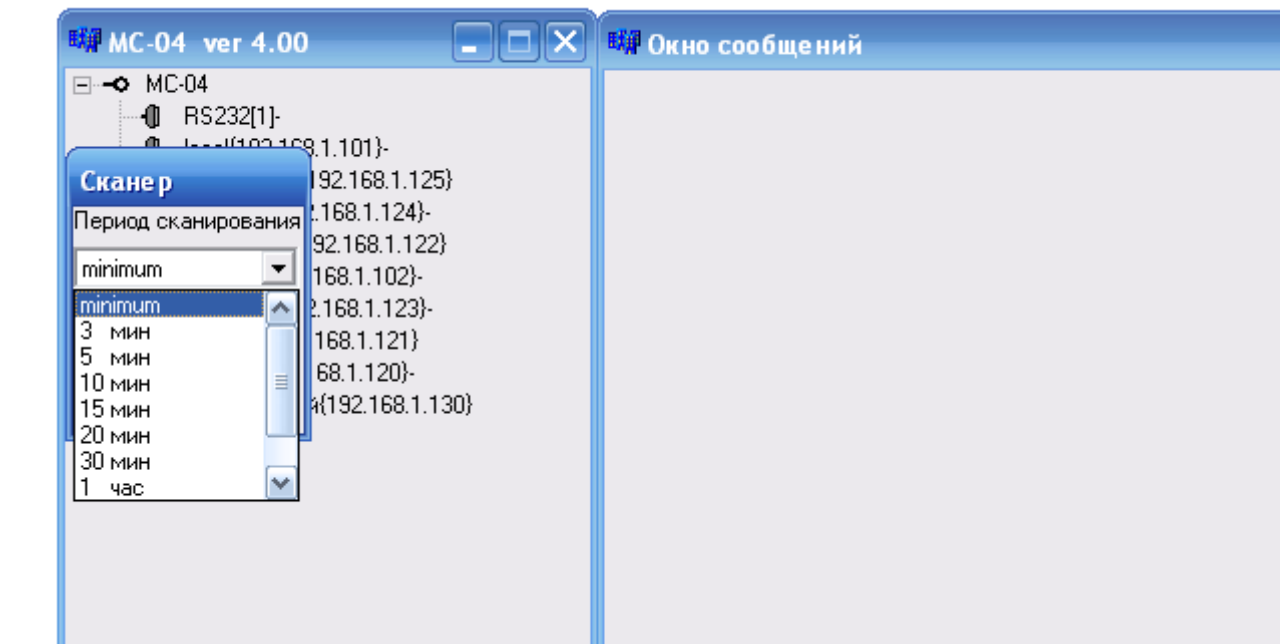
MC-04 ver 4.00

Окно сообщений

MC-04
RS232[1]-
local{192.168.1.101}-
192.168.1.125}
2.168.1.124}-
92.168.1.122}
168.1.102}-
2.168.1.123}-
168.1.121}
68.1.120}-
й{192.168.1.130}

Сканер
Период сканирования
minimum
minimum
3 мин
5 мин
10 мин
15 мин
20 мин
30 мин
1 час